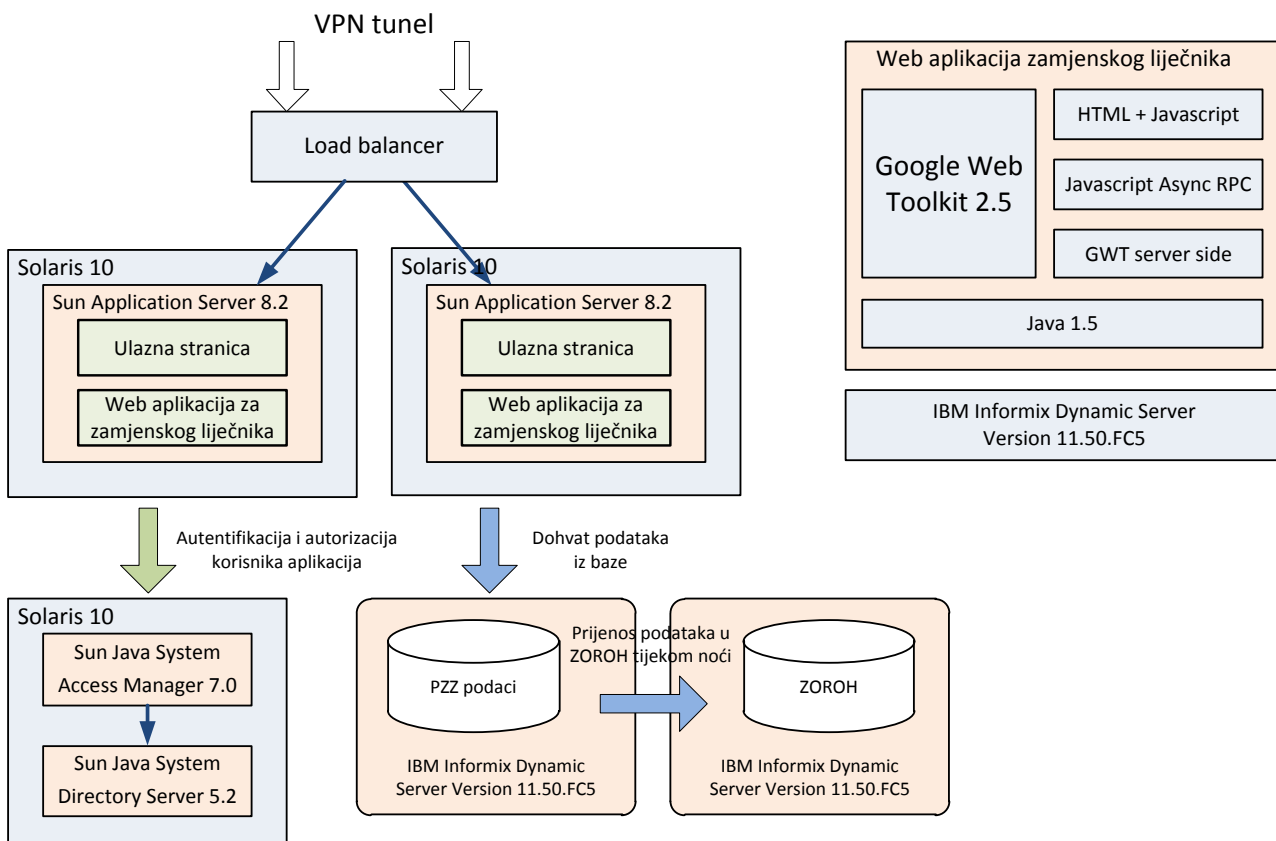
VPN tunel

Load balancer

Solaris 10
Sun Application Server 8.2
Ulazna stranica
Web aplikacija za zamjenskog liječnika

Solaris 10
Sun Application Server 8.2
Ulazna stranica
Web aplikacija za zamjenskog liječnika

Web aplikacija zamjenskog liječnika
Google Web Toolkit 2.5
HTML + Javascript
Javascript Async RPC
GWT server side
Java 1.5

IBM Informix Dynamic Server Version 11.50.FC5

Autentifikacija i autorizacija korisnika aplikacija

Dohvat podataka iz baze

Solaris 10
Sun Java System Access Manager 7.0
Sun Java System Directory Server 5.2

PZZ podaci
IBM Informix Dynamic Server Version 11.50.FC5

Prijenos podataka u ZOROH tijekom noći

ZOROH
IBM Informix Dynamic Server Version 11.50.FC5